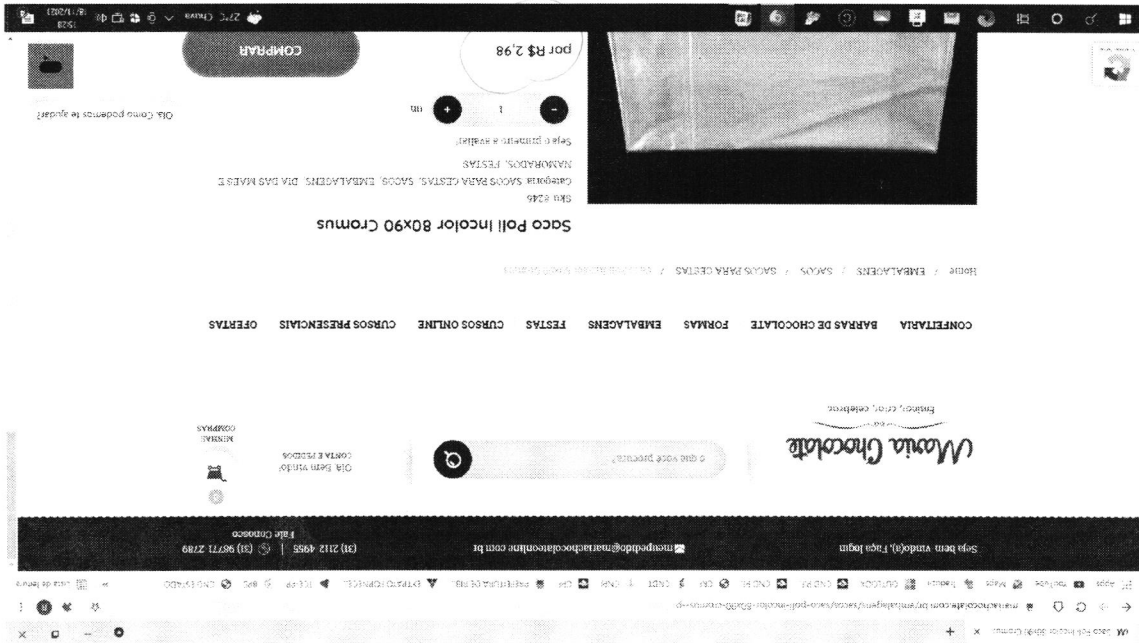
Saco Poli Incolor 80x90 Cromus

mariachocolate.com.br/embalagens/sacos/saco-poli-incolor-80x90-cromus

Seja bem vindo(a), Faça login

meupedido@mariachocolateonline.com.br

(31) 2112 4955 | (31) 96771 2789

Fale Conosco

Maria Chocolate

Ensinar, criar, celebrar

o que você procura?

Olá Seja vindo!
CONTA E PEDIDOS

MINHAS COMPRAS

CONFEITARIA BARRAS DE CHOCOLATE FORMAS EMBALAGENS FESTAS CURSOS ONLINE CURSOS PRESENCIAIS OFERTAS

Home / EMBALAGENS / SACOS / SACOS PARA CESTAS / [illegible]

Saco Poli Incolor 80x90 Cromus

Sku 6246

Categoria: SACOS PARA CESTAS, SACOS, EMBALAGENS, DIA DAS MÃES E NAMORADOS, FESTAS

Seja o primeiro a avaliar!

1 un

por R$ 2,98

COMPRAR

Olá Como podemos te ajudar?

27°C Chuva

15:28
18/11/2021